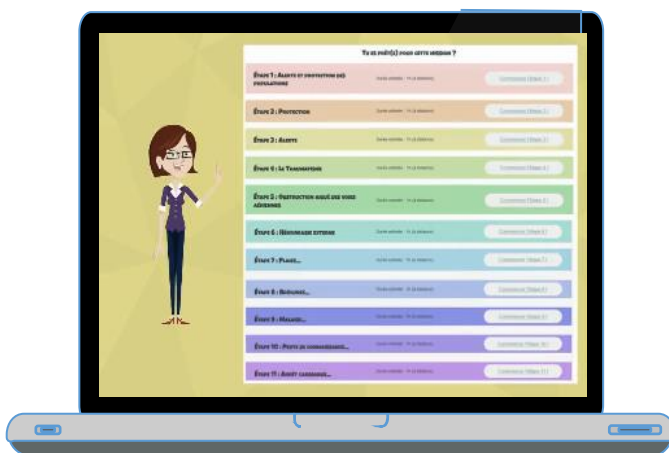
Tu es prêt(e) pour cette mission ?

| | | |
|---|---|---|
| Étape 1 : Alerte et protection des populations | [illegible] | Commencer l'étape 1 |
| Étape 2 : Protection | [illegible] | Commencer l'étape 2 |
| Étape 3 : Alerte | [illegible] | Commencer l'étape 3 |
| Étape 4 : Le Traumatisme | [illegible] | Commencer l'étape 4 |
| Étape 5 : Obstruction aiguë des voies aériennes | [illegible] | Commencer l'étape 5 |
| Étape 6 : Hémorragie externe | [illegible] | Commencer l'étape 6 |
| Étape 7 : Plaies... | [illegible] | Commencer l'étape 7 |
| Étape 8 : Brûlures... | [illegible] | Commencer l'étape 8 |
| Étape 9 : Malaises... | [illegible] | Commencer l'étape 9 |
| Étape 10 : Perte de connaissance... | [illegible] | Commencer l'étape 10 |
| Étape 11 : Arrêt cardiaque... | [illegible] | Commencer l'étape 11 |